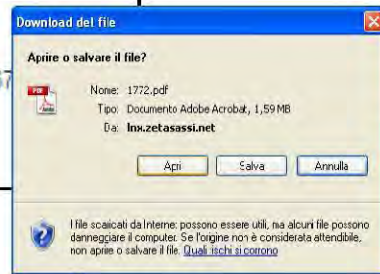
Download del file

Aprire o salvare il file?

Nome: 1772.pdf
Tipo: Documento Adobe Acrobat, 1,59 MB
Da: lnx.zetasassi.net

Apri | Salva | Annulla

I file scaricati da Internet possono essere utili, ma alcuni file possono danneggiare il computer. Se l'origine non è considerata attendibile, non aprire o salvare il file. Quali rischi si corrono